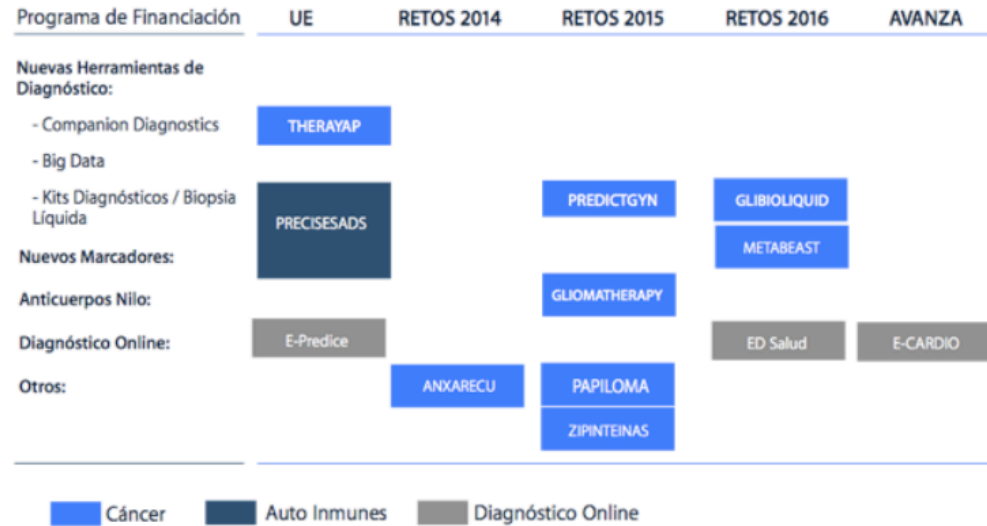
| Programa de Financiación | UE | RETOS 2014 | RETOS 2015 | RETOS 2016 | AVANZA |
|---|---|---|---|---|---|
| Nuevas Herramientas de Diagnóstico: | | | | | |
| - Companion Diagnostics | THERAYAP | | | | |
| - Big Data | | | | | |
| - Kits Diagnósticos / Biopsia Líquida | PRECISESADS | | PREDICTGYN | GLIBIOLIQUID | |
| Nuevos Marcadores: | | | | METABEAST | |
| Anticuerpos Nilo: | | | GLIOMATHERAPY | | |
| Diagnóstico Online: | E-Predice | | | ED Salud | E-CARDIO |
| Otros: | | ANXARECU | PAPILOMA | | |
| | | | ZIPINTEINAS | | |

Cáncer
Auto Inmunes
Diagnóstico Online